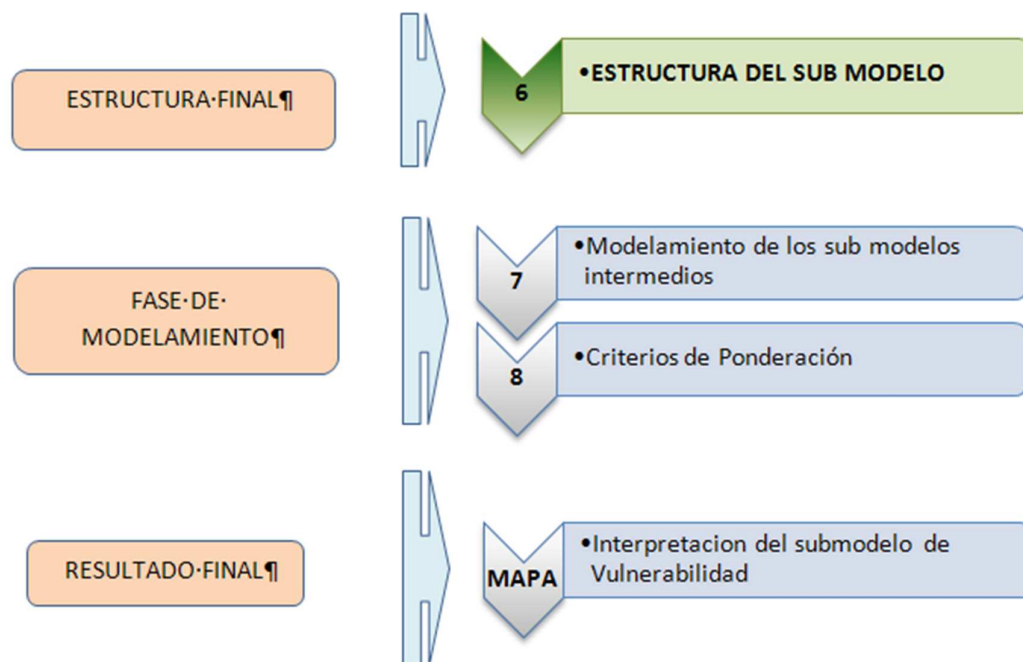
ESTRUCTURA·FINAL¶

6

•ESTRUCTURA DEL SUB MODELO

FASE·DE·MODELAMIENTO¶

7

•Modelamiento de los sub modelos intermedios

8

•Criterios de Ponderación

RESULTADO·FINAL¶

MAPA

•Interpretacion del submodelo de Vulnerabilidad